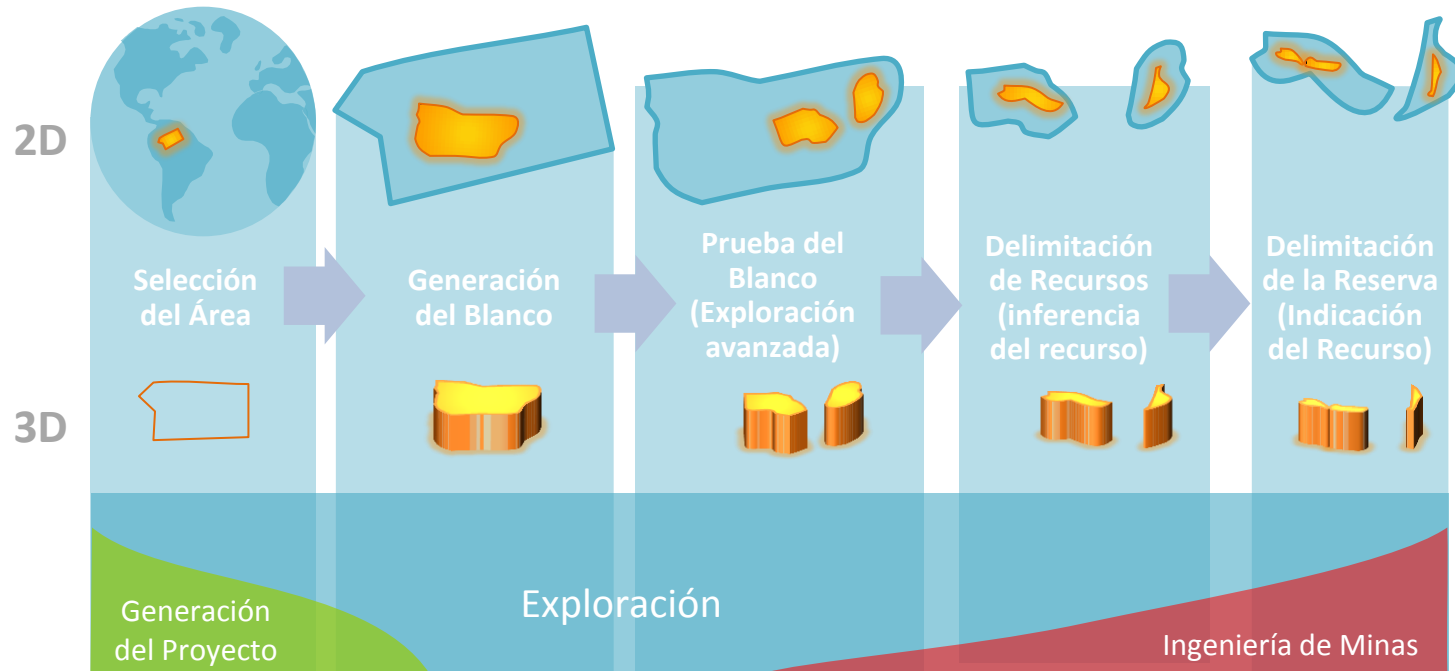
2D

3D

Selección del Área

Generación del Blanco

Prueba del Blanco (Exploración avanzada)

Delimitación de Recursos (inferencia del recurso)

Delimitación de la Reserva (Indicación del Recurso)

Generación del Proyecto

Exploración

Ingeniería de Minas